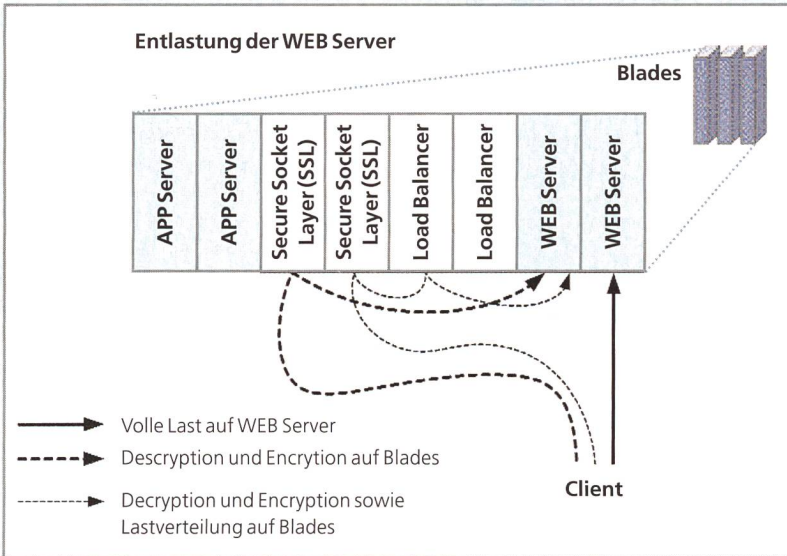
Entlastung der WEB Server

Blades

APP Server

APP Server

Secure Socket Layer (SSL)

Secure Socket Layer (SSL)

Load Balancer

Load Balancer

WEB Server

WEB Server

Volle Last auf WEB Server

Descryption und Encrytion auf Blades

Decryption und Encryption sowie Lastverteilung auf Blades

Client